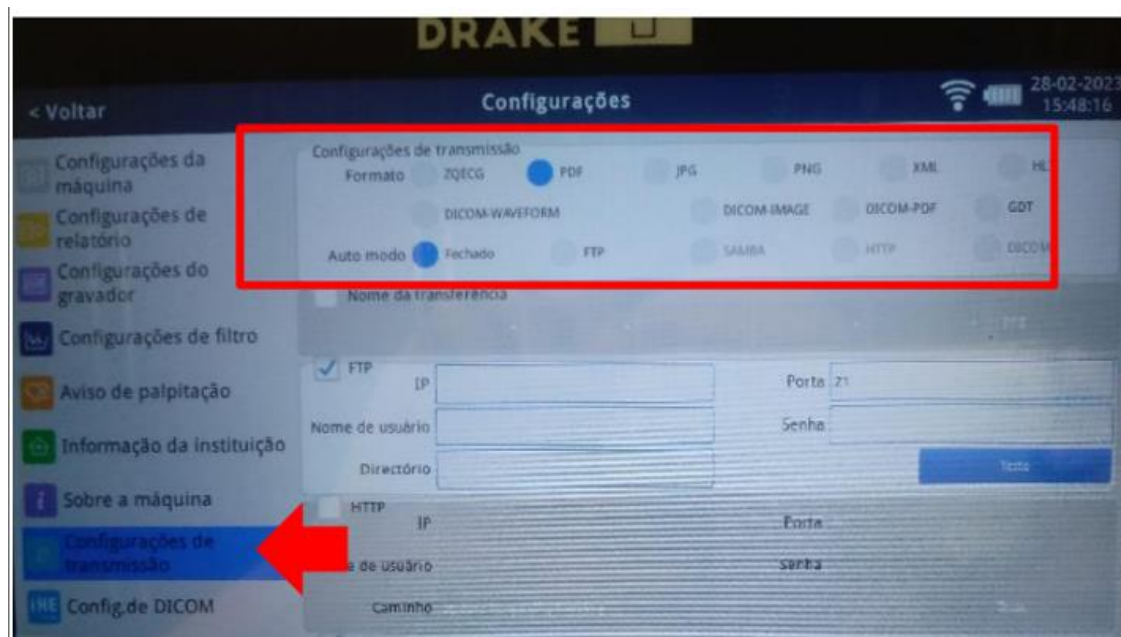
DRAKE

< Voltar

Configurações

28-02-2023
15:48:16

Configurações da máquina

Configurações de relatório

Configurações do gravador

Configurações de filtro

Aviso de palpitação

Informação da instituição

Sobre a máquina

Configurações de transmissão

Config.de DICOM

Configurações de transmissão

Formato ZQECG PDF JPG PNG XML HL

DICOM-WAVEFORM DICOM-IMAGE DICOM-PDF GDT

Auto modo Fechado FTP SAMBA HTTP DICOM

Nome da transferência

FTP

IP

Porta 21

Nome de usuário

Senha

Directório

Teste

HTTP

IP

Porta

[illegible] de usuário

senha

Caminho